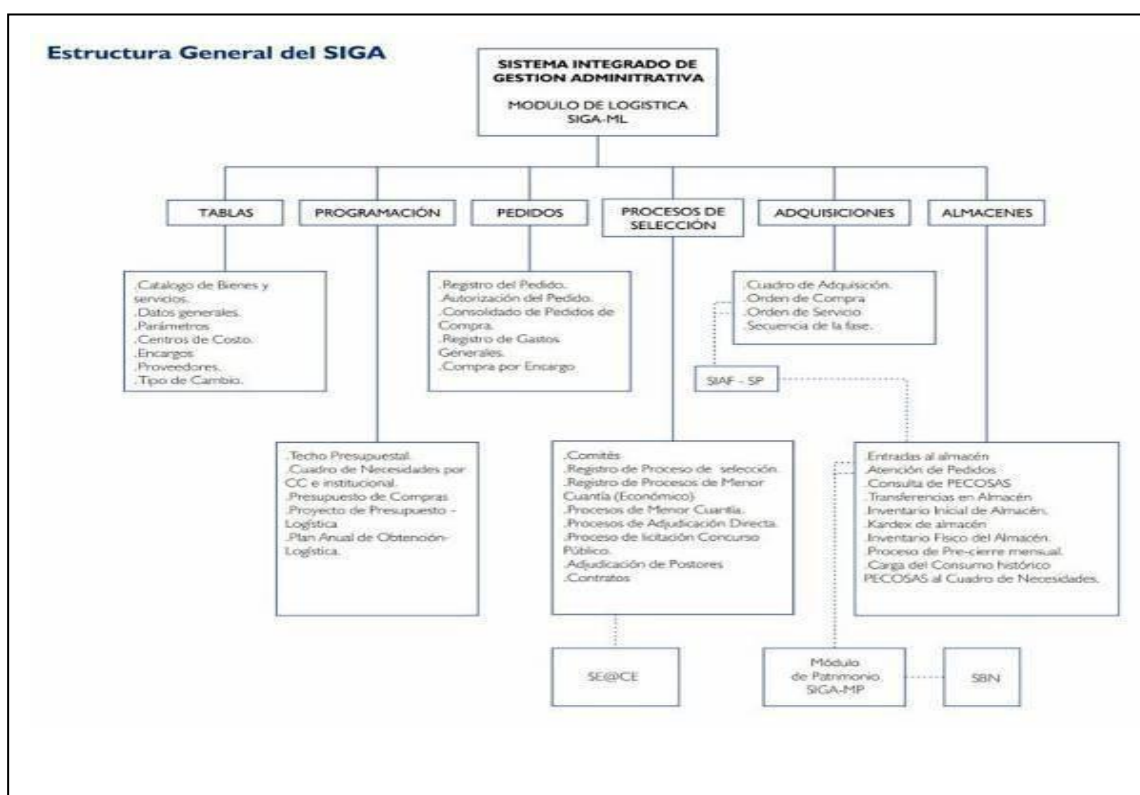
Estructura General del SIGA

SISTEMA INTEGRADO DE GESTION ADMINITRATIVA

MODULO DE LOGISTICA SIGA-ML

TABLAS

PROGRAMACIÓN

PEDIDOS

PROCESOS DE SELECCIÓN

ADQUISICIONES

ALMACENES

.Catalogo de Bienes y servicios.
.Datos generales.
.Parámetros
.Centros de Costo.
.Encargos
.Proveedores.
.Tipo de Cambio.

.Registro del Pedido.
.Autorización del Pedido.
.Consolidado de Pedidos de Compra.
.Registro de Gastos Generales.
.Compra por Encargo.

.Cuadro de Adquisición.
.Orden de Compra
.Orden de Servicio
.Secuencia de la fase.

SIAF - SP

.Techo Presupuestal.
.Cuadro de Necesidades por CC e institucional.
.Presupuesto de Compras
.Proyecto de Presupuesto - Logística
.Plan Anual de Obtención-Logística.

.Comités
.Registro de Proceso de selección.
.Registro de Procesos de Menor Cuantía (Económico)
.Procesos de Menor Cuantía.
.Procesos de Adjudicación Directa.
.Proceso de licitación Concurso Público.
.Adjudicación de Postores
.Contratos

.Entradas al almacén
.Atención de Pedidos
.Consulta de PECOSAS
.Transferencias en Almacén
.Inventario Inicial de Almacén.
.Kardex de almacén
.Inventario Físico del Almacén.
.Proceso de Pre-cierre mensual.
.Carga del Consumo histórico PECOSAS al Cuadro de Necesidades.

SE@CE

Módulo de Patrimonio SIGA-MP

SBN